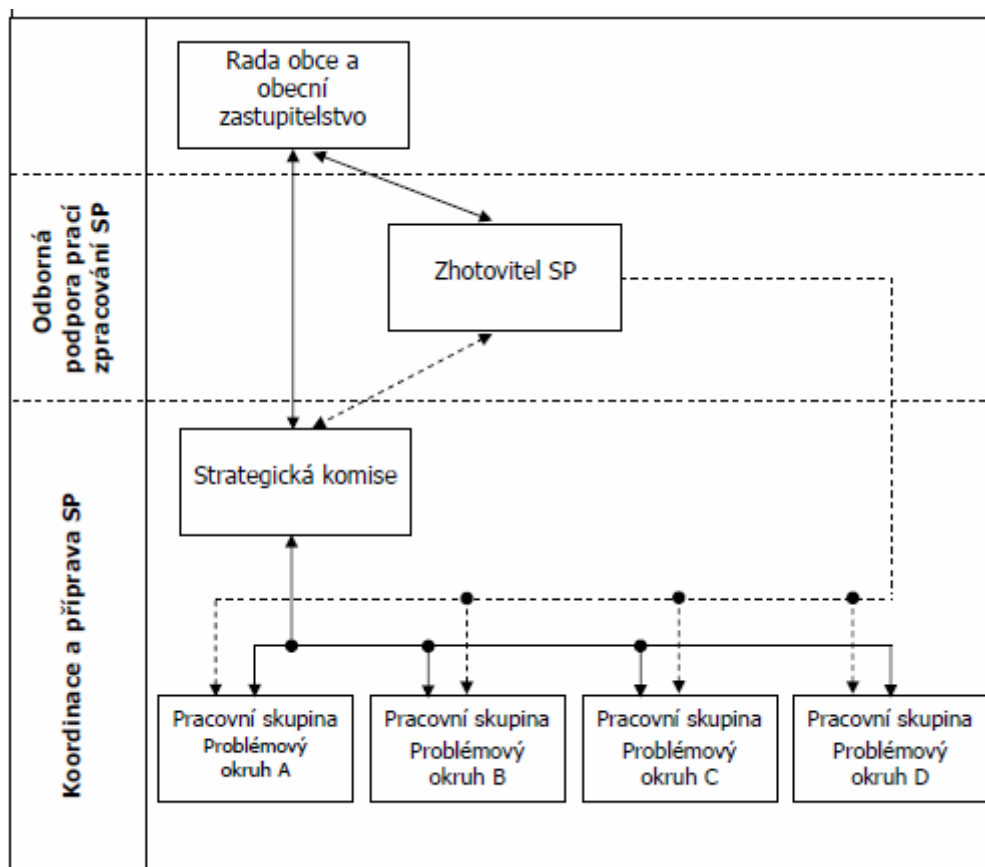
Rada obce a obecní zastupitelstvo

Odborná podpora prací zpracování SP

Zhotovitel SP

Koordinace a příprava SP

Strategická komise

Pracovní skupina Problémový okruh A

Pracovní skupina Problémový okruh B

Pracovní skupina Problémový okruh C

Pracovní skupina Problémový okruh D